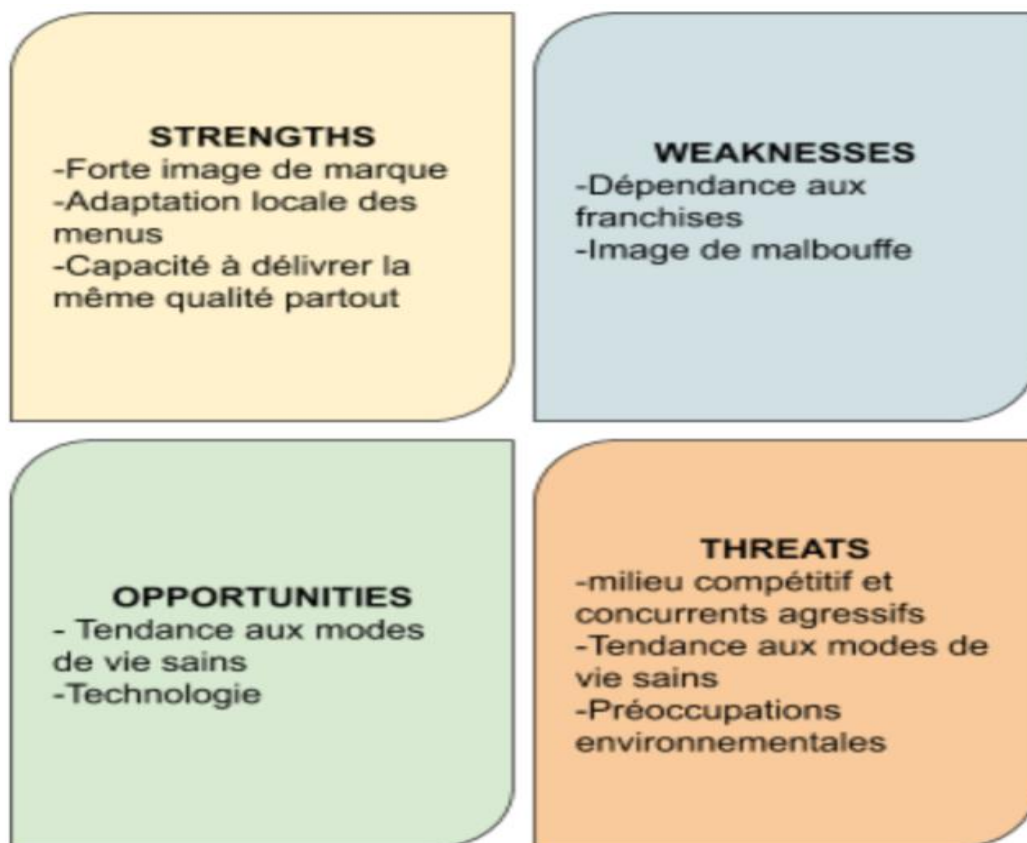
STRENGTHS
-Forte image de marque
-Adaptation locale des menus
-Capacité à délivrer la même qualité partout

WEAKNESSES
-Dépendance aux franchises
-Image de malbouffe

OPPORTUNITIES
- Tendance aux modes de vie sains
-Technologie

THREATS
-milieu compétitif et concurrents agressifs
-Tendance aux modes de vie sains
-Préoccupations environnementales